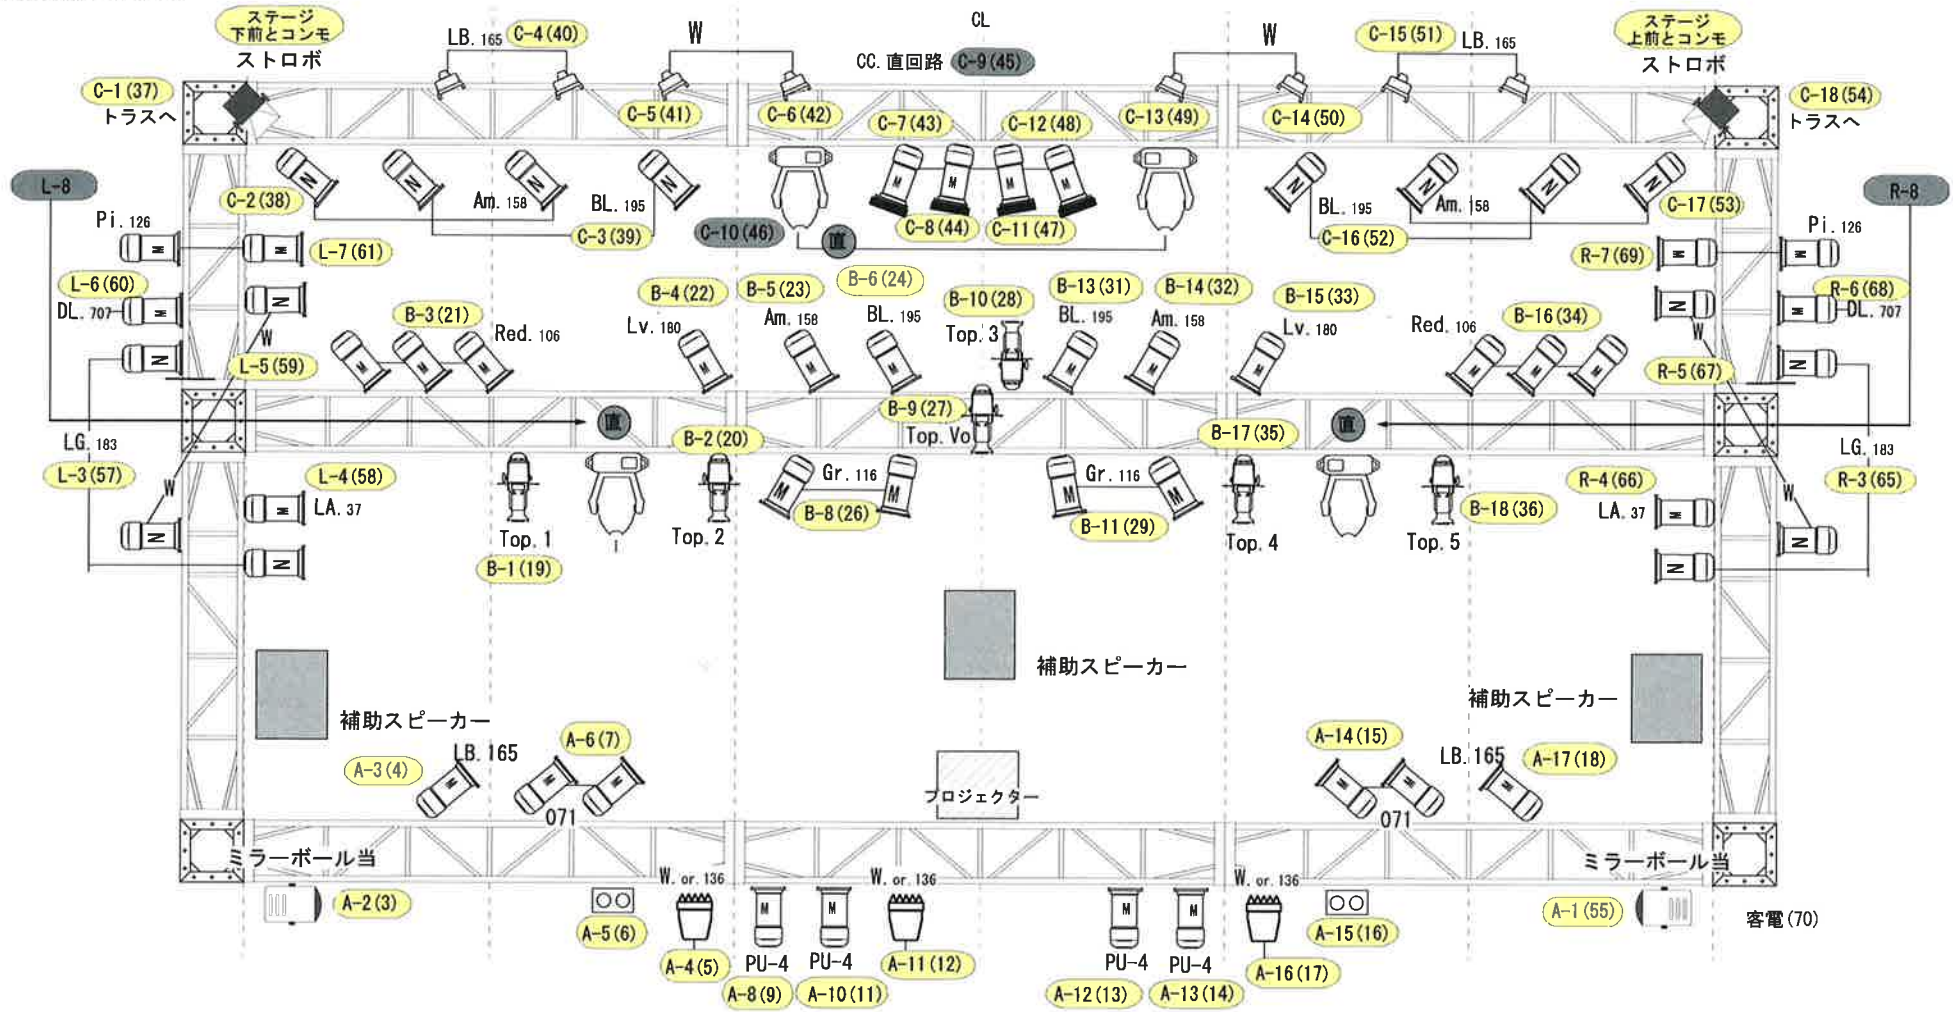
ステージ
下前とコンモ
ストロボ

LB. 165 C-4(40)

W

CL

CC. 直回路 C-9(45)

W

C-15(51) LB. 165

ステージ
上前とコンモ
ストロボ

C-1(37)
トラスへ

C-5(41) C-6(42) C-7(43) C-12(48) C-13(49) C-14(50)

C-18(54)
トラスへ

L-8

C-2(38)

Am. 158 BL. 195

C-3(39)

C-10(46) 直

C-8(44) C-11(47)

BL. 195 Am. 158

C-17(53)

C-16(52)

R-8

Pi. 126 L-7(61)

Pi. 126 R-7(69)

L-6(60)
DL. 707

B-6(24)

B-4(22) B-5(23)

B-10(28) B-13(31) B-14(32) B-15(33)

R-6(68)
DL. 707

B-3(21) Red. 106

Lv. 180 Am. 158 BL. 195

Top. 3 BL. 195 Am. 158 Lv. 180

Red. 106 B-16(34)

W

W

L-5(59)

R-5(67)

B-9(27)
Top. Vo

直

B-2(20)

B-17(35)

直

LG. 183
L-3(57)

L-4(58)
LA. 37

Gr. 116 B-8(26)

Gr. 116 B-11(29)

R-4(66)
LA. 37

LG. 183
R-3(65)

W

W

B-18(36)

Top. 1
B-1(19)

Top. 2

Top. 4

Top. 5

補助スピーカー

補助スピーカー

補助スピーカー

A-6(7)
LB. 165
A-3(4)
071

プロジェクター

A-14(15)
LB. 165 A-17(18)
071

ミラーボール当

ミラーボール当

A-2(3)

W. or. 136

W. or. 136

W. or. 136

A-5(6) A-4(5)

PU-4 PU-4

A-8(9) A-10(11)

A-11(12)

PU-4 PU-4

A-12(13) A-13(14)

A-16(17)

A-15(16)

A-1(55)

客電(70)